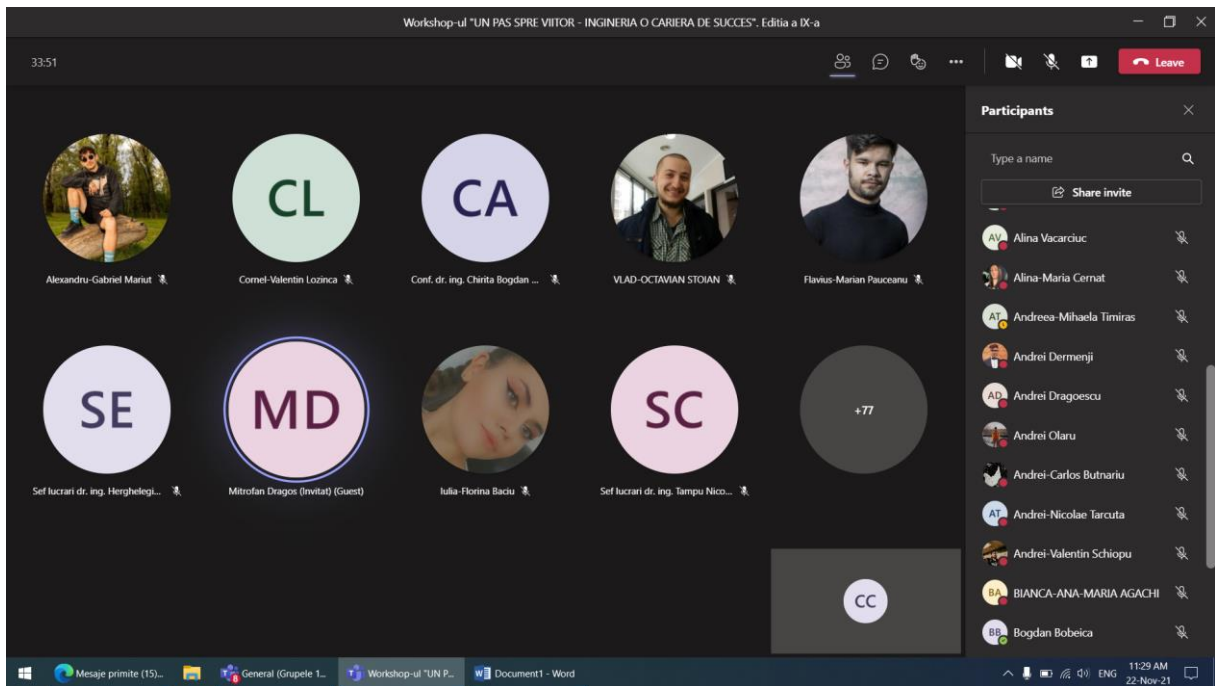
Workshop-ul "UN PAS SPRE VIITOR - INGINERIA O CARIERA DE SUCCES". Editia a IX-a

33:51

Leave

Alexandru-Gabriel Mariut

CL
Cornel-Valentin Lozinca

CA
Conf. dr. ing. Chirita Bogdan ...

VLAD-OCTAVIAN STOIAN

Flavius-Marian Pauceanu

SE
Sef lucrari dr. ing. Herghelegi...

MD
Mitrofan Dragos (Invitat) (Guest)

Iulia-Florina Baciu

SC
Sef lucrari dr. ing. Tampu Nico...

+77

CC

Participants

Type a name

Share invite

AV Alina Vacarciuc
Alina-Maria Cernat
AT Andreea-Mihaela Timiras
Andrei Dermenji
AD Andrei Dragoescu
Andrei Olaru
Andrei-Carlos Butnariu
AT Andrei-Nicolae Tarcuta
Andrei-Valentin Schiopu
BA BIANCA-ANA-MARIA AGACHI
BB Bogdan Bobeica

Mesaje primite (15)...
General (Grupele 1...
Workshop-ul "UN P...
Document1 - Word

ENG
11:29 AM
22-Nov-21